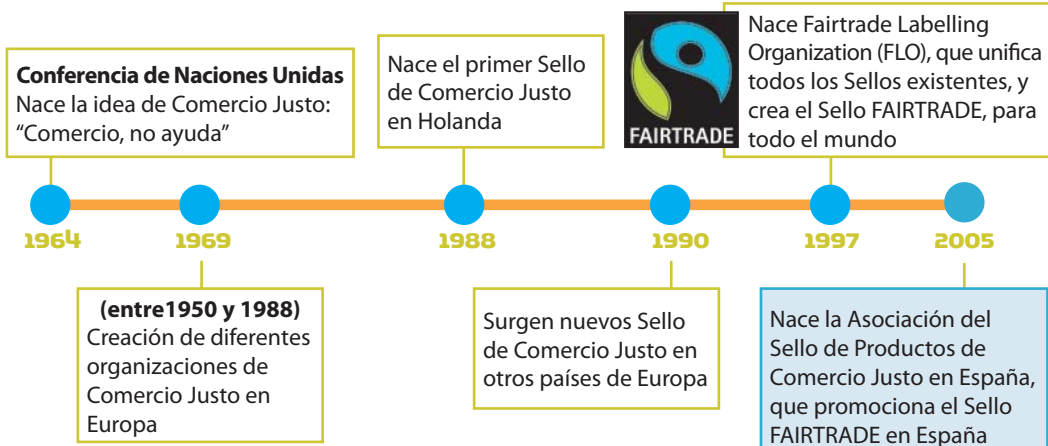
**Conferencia de Naciones Unidas**
Nace la idea de Comercio Justo: "Comercio, no ayuda"

Nace el primer Sello de Comercio Justo en Holanda

FAIRTRADE

Nace Fairtrade Labelling Organization (FLO), que unifica todos los Sellos existentes, y crea el Sello FAIRTRADE, para todo el mundo

1964

1969

1988

1990

1997

2005

**(entre1950 y 1988)**
Creación de diferentes organizaciones de Comercio Justo en Europa

Surgen nuevos Sello de Comercio Justo en otros países de Europa

Nace la Asociación del Sello de Productos de Comercio Justo en España, que promociona el Sello FAIRTRADE en España